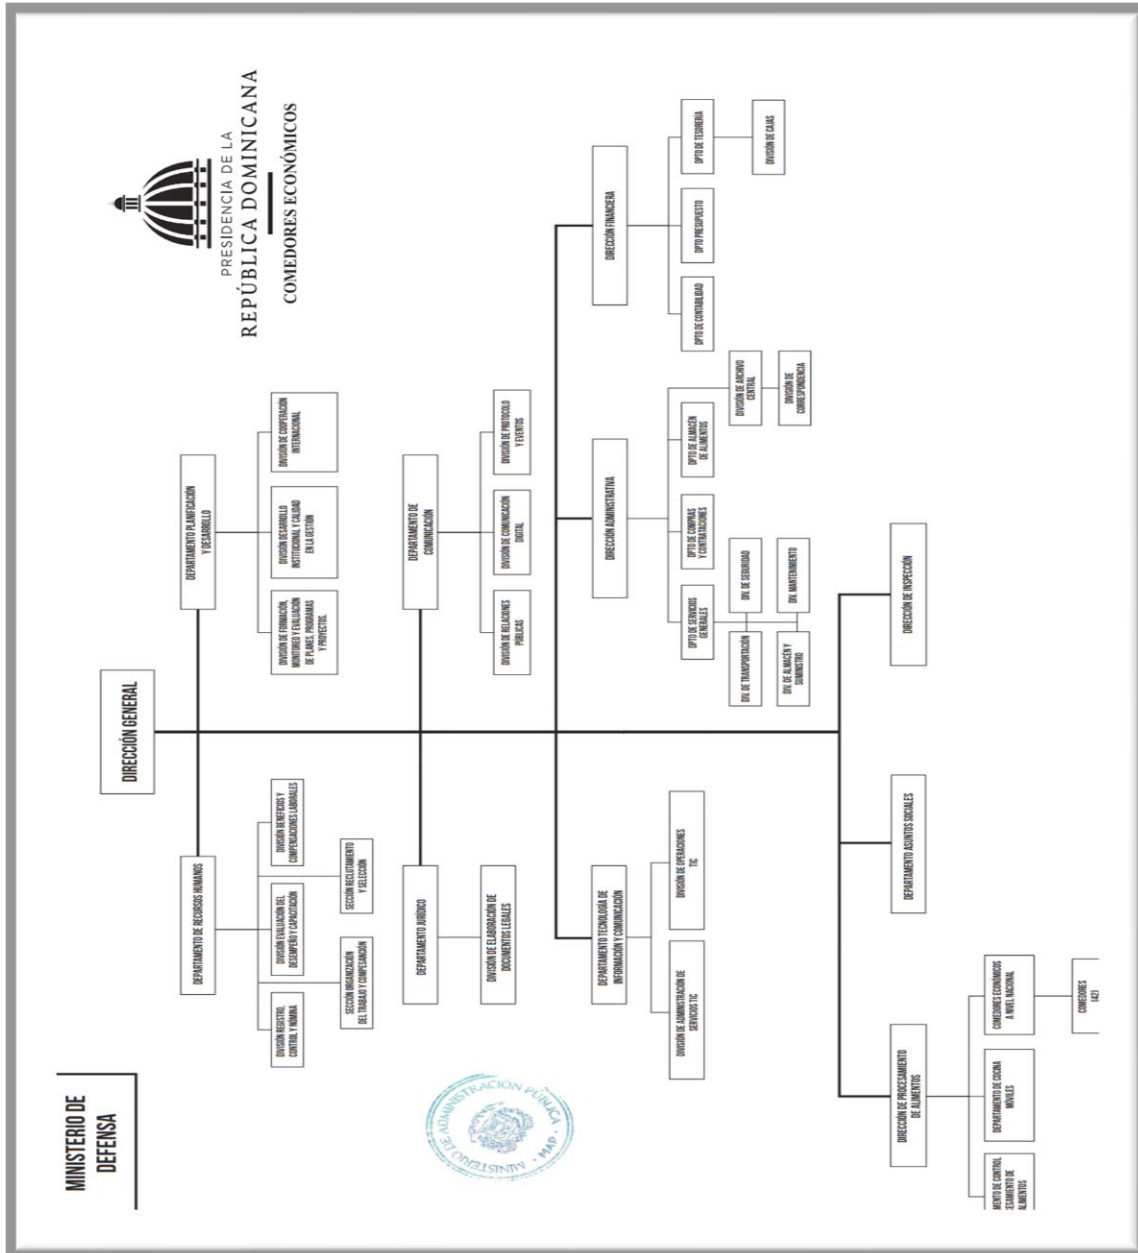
PRESIDENCIA DE LA
REPÚBLICA DOMINICANA
COMEDORES ECONÓMICOS

MINISTERIO DE DEFENSA

DIRECCIÓN GENERAL

DEPARTAMENTO PLANIFICACIÓN Y DESARROLLO

DIVISIÓN DE FORMACIÓN, MONITOREO Y EVALUACIÓN DE PLANES, PROGRAMAS Y PROYECTOS

DIVISIÓN DESARROLLO INSTITUCIONAL Y CALIDAD EN LA GESTIÓN

DIVISIÓN DE COOPERACIÓN INTERNACIONAL

DEPARTAMENTO DE COMUNICACIÓN

DIVISIÓN DE RELACIONES PÚBLICAS

DIVISIÓN DE COMUNICACIÓN DIGITAL

DIVISIÓN DE PROTOCOLO Y EVENTOS

DIRECCIÓN ADMINISTRATIVA

DPTO DE SERVICIOS GENERALES

DIV. DE SEGURIDAD

DIV. DE TRANSPORTACIÓN

DIV. MANTENIMIENTO

DIV. DE ALMACÉN Y SUMINISTRO

DPTO DE COMPRAS Y CONTRATACIONES

DPTO DE ALMACÉN DE ALIMENTOS

DIVISIÓN DE ARCHIVO CENTRAL

DIVISIÓN DE CORRESPONDENCIA

DIRECCIÓN FINANCIERA

DPTO DE CONTABILIDAD

DPTO PRESUPUESTO

DPTO DE TESORERÍA

DIVISIÓN DE CAJAS

DIRECCIÓN DE INSPECCIÓN

DEPARTAMENTO DE RECURSOS HUMANOS

DIVISIÓN REGISTRO, CONTROL Y NÓMINA

DIVISIÓN EVALUACIÓN DEL DESEMPEÑO Y CAPACITACIÓN

DIVISIÓN BENEFICIOS Y COMPENSACIONES LABORALES

SECCIÓN ORGANIZACIÓN DEL TRABAJO Y COMPENSACIÓN

SECCIÓN RECLUTAMIENTO Y SELECCIÓN

DEPARTAMENTO JURÍDICO

DIVISIÓN DE ELABORACIÓN DE DOCUMENTOS LEGALES

DEPARTAMENTO TECNOLOGÍA DE INFORMACIÓN Y COMUNICACIÓN

DIVISIÓN DE ADMINISTRACIÓN DE SERVICIOS TIC

DIVISIÓN DE OPERACIONES TIC

DEPARTAMENTO ASUNTOS SOCIALES

DIRECCIÓN DE PROCESAMIENTO DE ALIMENTOS

MENTO DE CONTROL SEGUIMIENTO DE ALIMENTOS

DEPARTAMENTO DE COCINA MÓVILES

COMEDORES ECONÓMICOS A NIVEL NACIONAL

COMEDORES (42)

MINISTERIO DE ADMINISTRACIÓN PÚBLICA · MAP ·